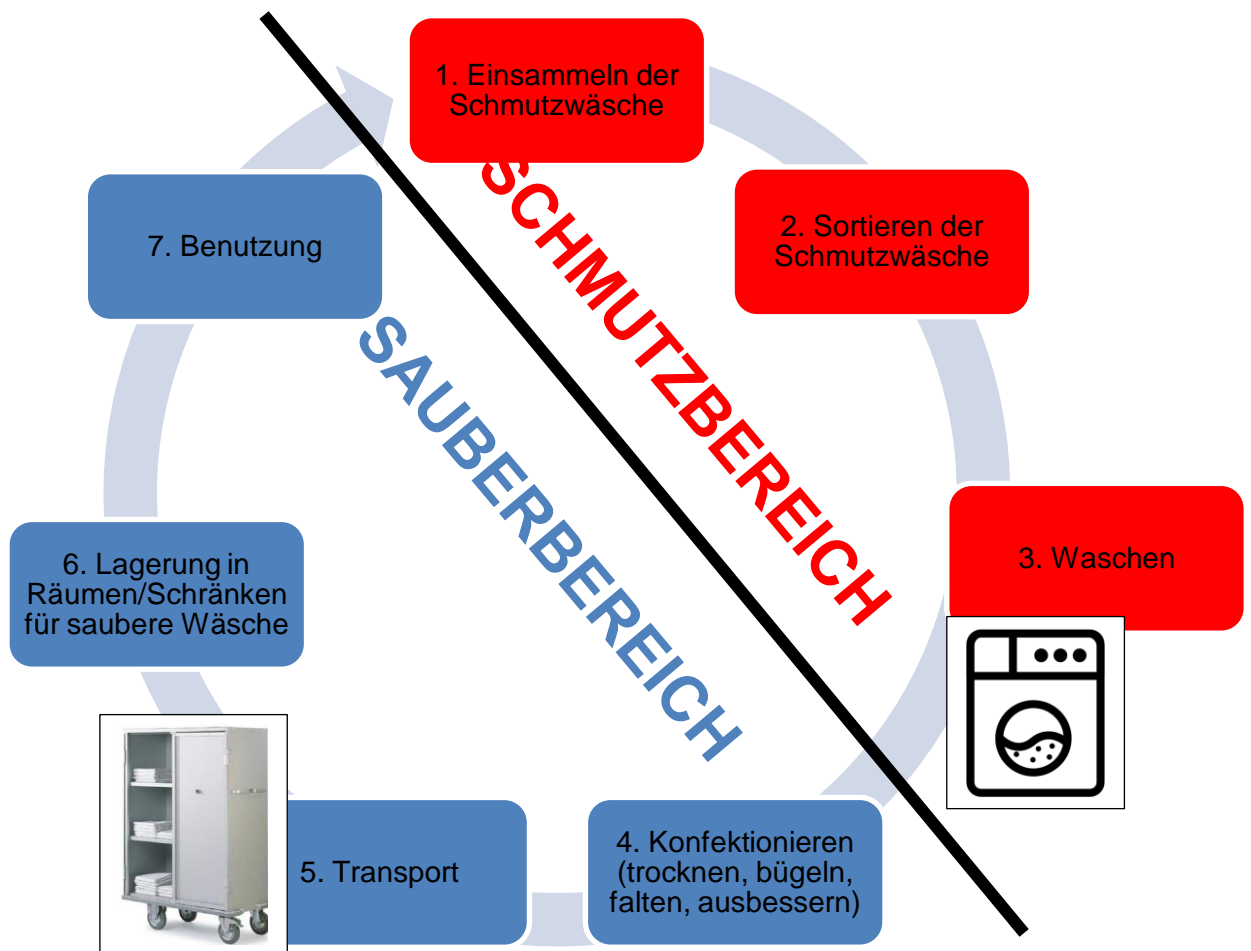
1. Einsammeln der Schmutzwäsche

2. Sortieren der Schmutzwäsche

3. Waschen

4. Konfektionieren (trocknen, bügeln, falten, ausbessern)

5. Transport

6. Lagerung in Räumen/Schränken für saubere Wäsche

7. Benutzung

SCHMUTZBEREICH

SAUBERBEREICH